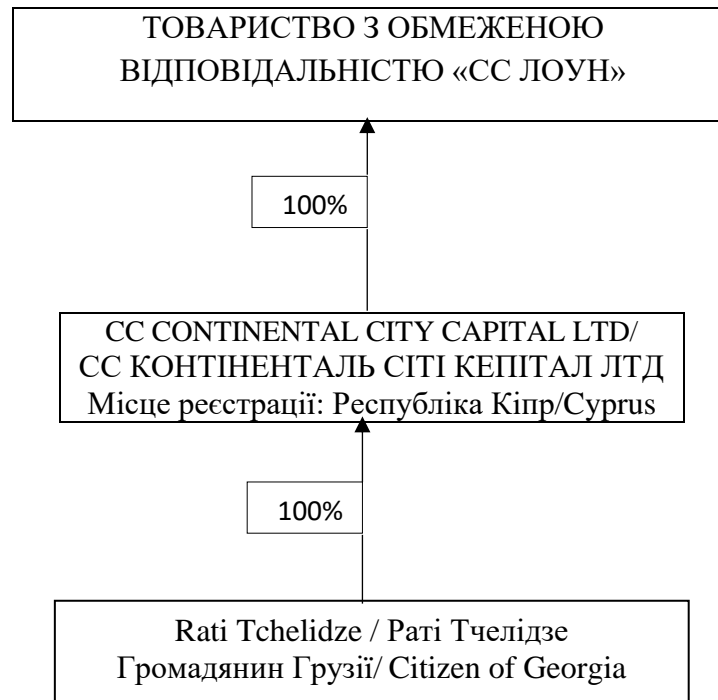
ТОВАРИСТВО З ОБМЕЖЕНОЮ ВІДПОВІДАЛЬНІСТЮ «СС ЛОУН»

100%

CC CONTINENTAL CITY CAPITAL LTD/
СС КОНТІНЕНТАЛЬ СІТІ КЕПІТАЛ ЛТД
Місце реєстрації: Республіка Кіпр/Cyprus

100%

Rati Tchelidze / Раті Тчелідзе
Громадянин Грузії/ Citizen of Georgia